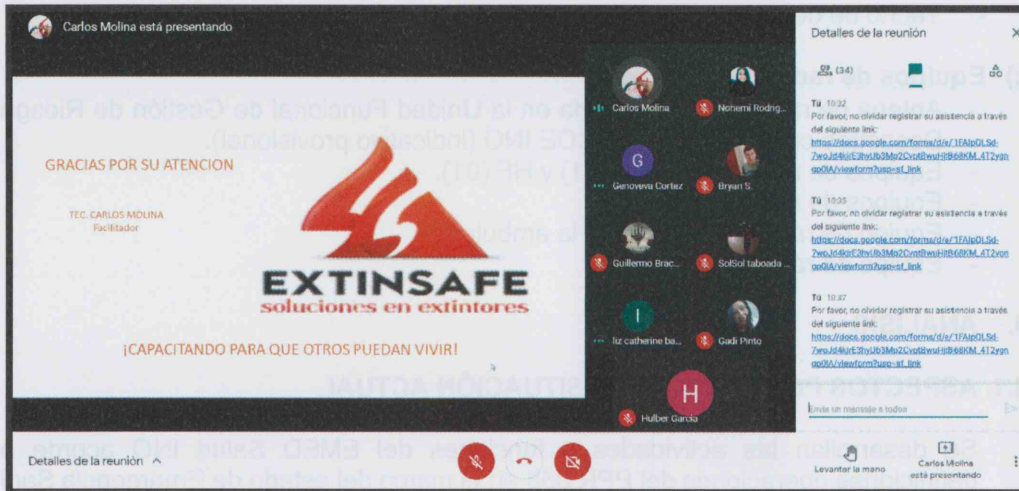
Carlos Molina está presentando

GRACIAS POR SU ATENCION

TEC. CARLOS MOLINA
Facilitador

EXTINSAFE
soluciones en extintores

¡CAPACITANDO PARA QUE OTROS PUEDAN VIVIR!

Carlos Molina
Nohemi Rodrg...
G
Genoveva Cortez
Bryan S.
Guillermo Brac...
SolSol taboada ...
I
liz catherine ba...
Gadi Pinto
H
Hulber Garcia

Detalles de la reunión

(34)

Tú 10:32
Por favor, no olvidar registrar su asistencia a través del siguiente link:
https://docs.google.com/forms/d/e/1FAIpQLSd-7woJd4krE3hyUb3Mp2CvotBwuHjtB6ttKM_4T2yqnqp0lA/viewform?usp=sf_link

Tú 10:35
Por favor, no olvidar registrar su asistencia a través del siguiente link:
https://docs.google.com/forms/d/e/1FAIpQLSd-7woJd4krE3hyUb3Mp2CvotBwuHjtB6ttKM_4T2yqnqp0lA/viewform?usp=sf_link

Tú 10:47
Por favor, no olvidar registrar su asistencia a través del siguiente link:
https://docs.google.com/forms/d/e/1FAIpQLSd-7woJd4krE3hyUb3Mp2CvotBwuHjtB6ttKM_4T2yqnqp0lA/viewform?usp=sf_link

Envía un mensaje a todos

Detalles de la reunión

Levantar la mano

Carlos Molina está presentando